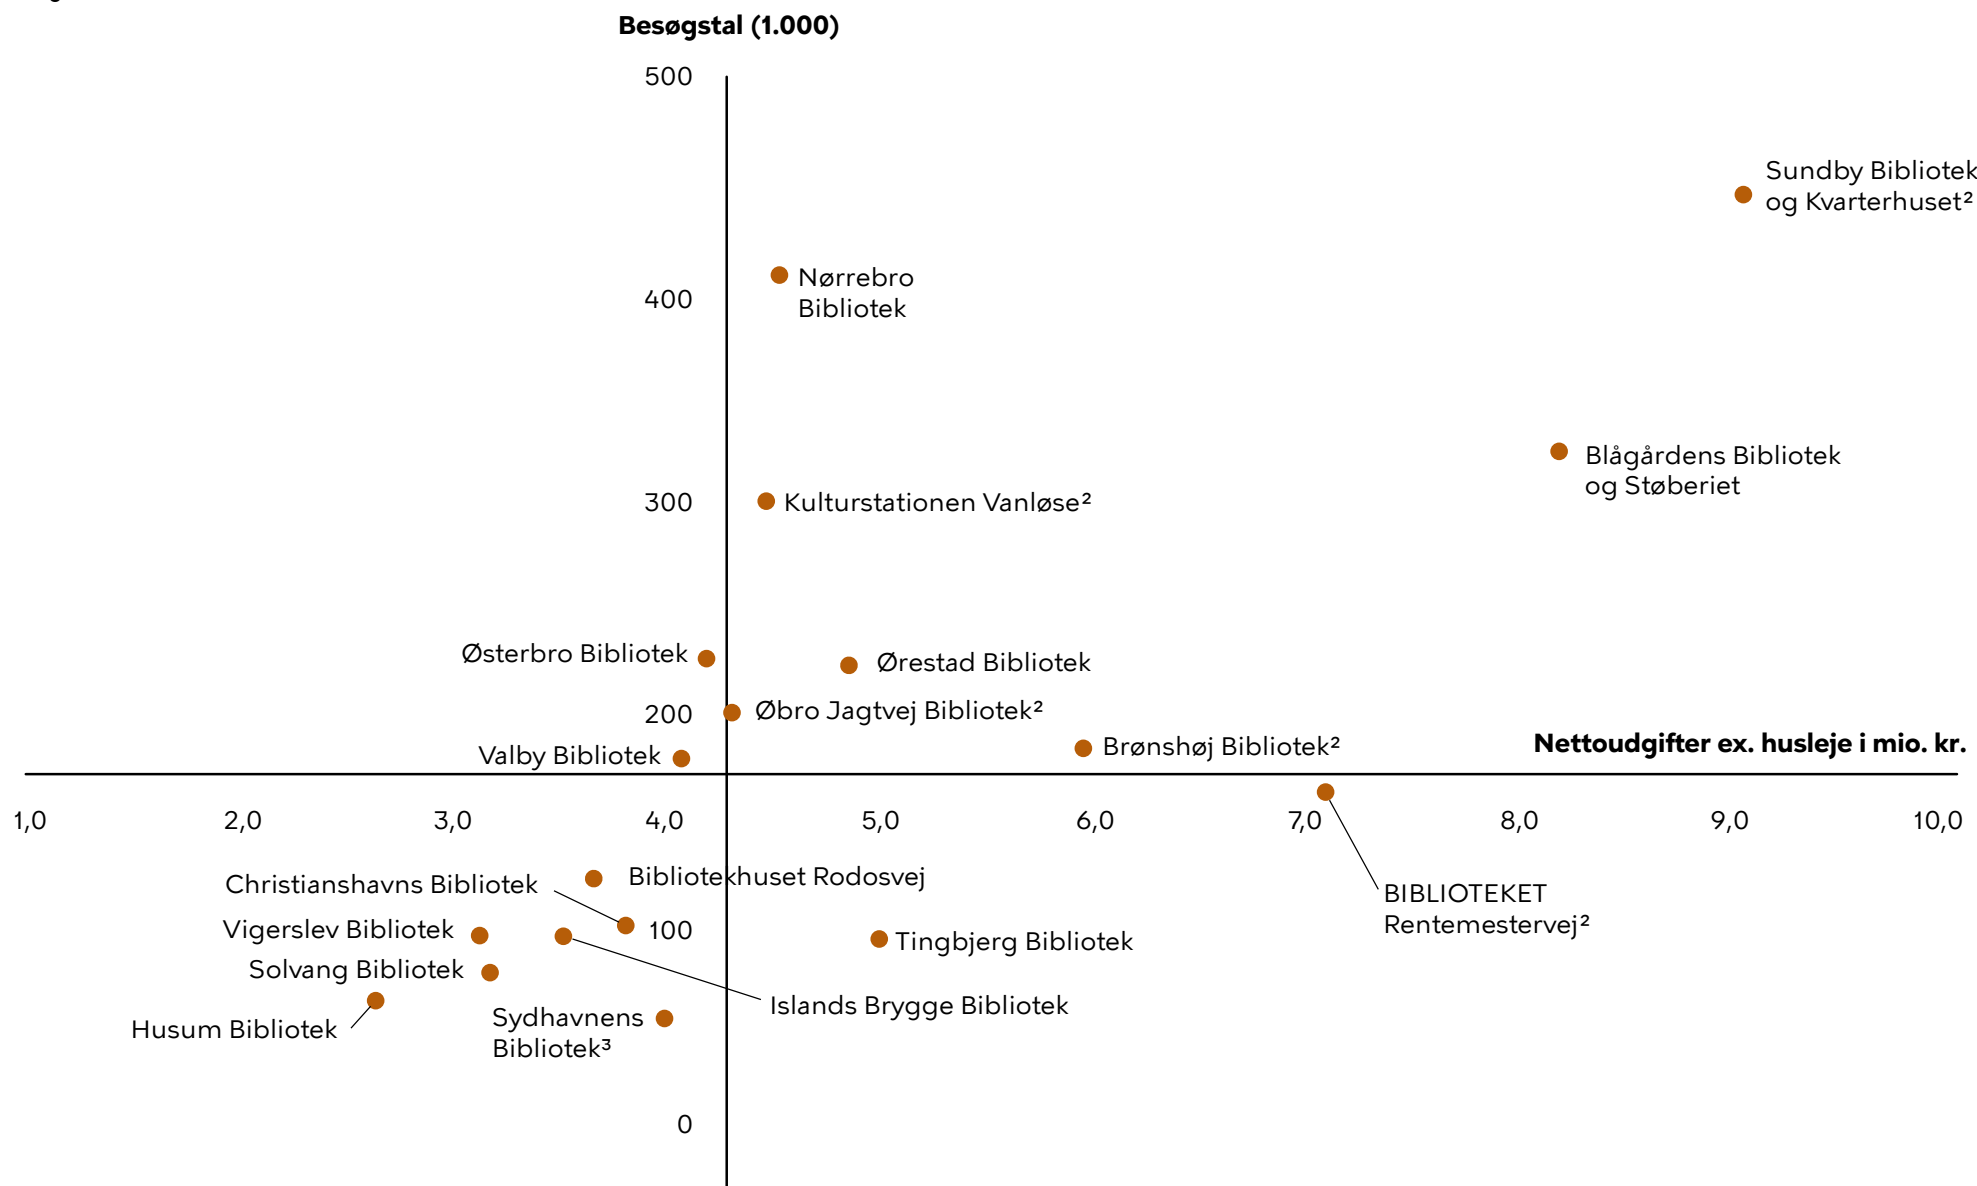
Besøgstal (1.000)

500

400

300

200

100

0

Sundby Bibliotek og Kvarterhuset²

Nørrebro Bibliotek

Blågårdens Bibliotek og Støberiet

Kulturstationen Vanløse²

Østerbro Bibliotek

Ørestad Bibliotek

Øbro Jagtvej Bibliotek²

Brønshøj Bibliotek²

Valby Bibliotek

Nettoudgifter ex. husleje i mio. kr.

1,0
2,0
3,0
4,0
5,0
6,0
7,0
8,0
9,0
10,0

Christianshavns Bibliotek

Bibliotekhuset Rodosvej

BIBLIOTEKET Rentemestervej²

Vigerslev Bibliotek

Tingbjerg Bibliotek

Solvang Bibliotek

Islands Brygge Bibliotek

Husum Bibliotek

Sydhavnens Bibliotek³